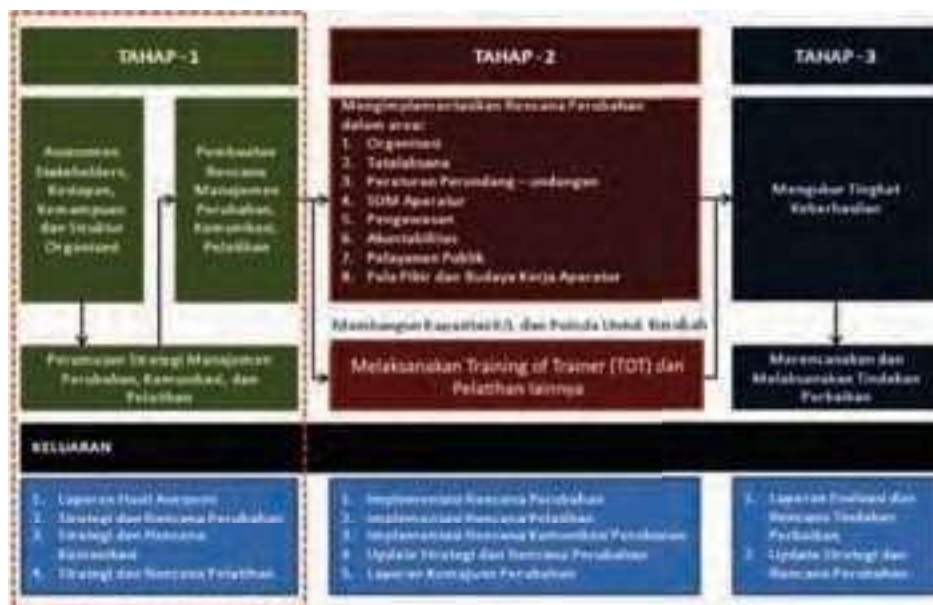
TAHAP - 1

Assessment Stakeholders, Kesiapan, Kemampuan dan Struktur Organisasi

Pembuatan Rencana Manajemen Perubahan, Komunikasi, Pelatihan

Perumusan Strategi Manajemen Perubahan, Komunikasi, dan Pelatihan

TAHAP - 2

Mengimplementasikan Rencana Perubahan dalam area:
1. Organisasi
2. Tatalaksana
3. Peraturan Perundang – undangan
4. SDM Aparatur
5. Pengawasan
6. Akuntabilitas
7. Pelayanan Publik
8. Pola Pikir dan Budaya Kerja Aparatur

Membangun Kapasitas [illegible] dan Polisda Untuk Berubah

Melaksanakan Training of Trainer (TOT) dan Pelatihan lainnya

TAHAP - 3

Mengukur Tingkat Keberhasilan

Merencanakan dan Melaksanakan Tindakan Perbaikan

KELUARAN

1. Laporan Hasil Assessment
2. Strategi dan Rencana Perubahan
3. Strategi dan Rencana Komunikasi
4. Strategi dan Rencana Pelatihan

1. Implementasi Rencana Perubahan
2. Implementasi Rencana Pelatihan
3. Implementasi Rencana Komunikasi Perubahan
4. Update Strategi dan Rencana Perubahan
5. Laporan Kemajuan Perubahan

1. Laporan Evaluasi dan Rencana Tindakan Perbaikan
2. Update Strategi dan Rencana Perubahan